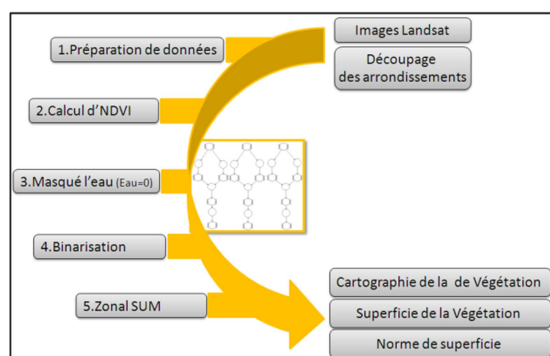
1.Préparation de données

Images Landsat

Découpage des arrondissements

2.Calcul d'NDVI

3.Masqué l'eau (Eau=0)

4.Binarisation

5.Zonal SUM

Cartographie de la de Végétation

Superficie de la Végétation

Norme de superficie